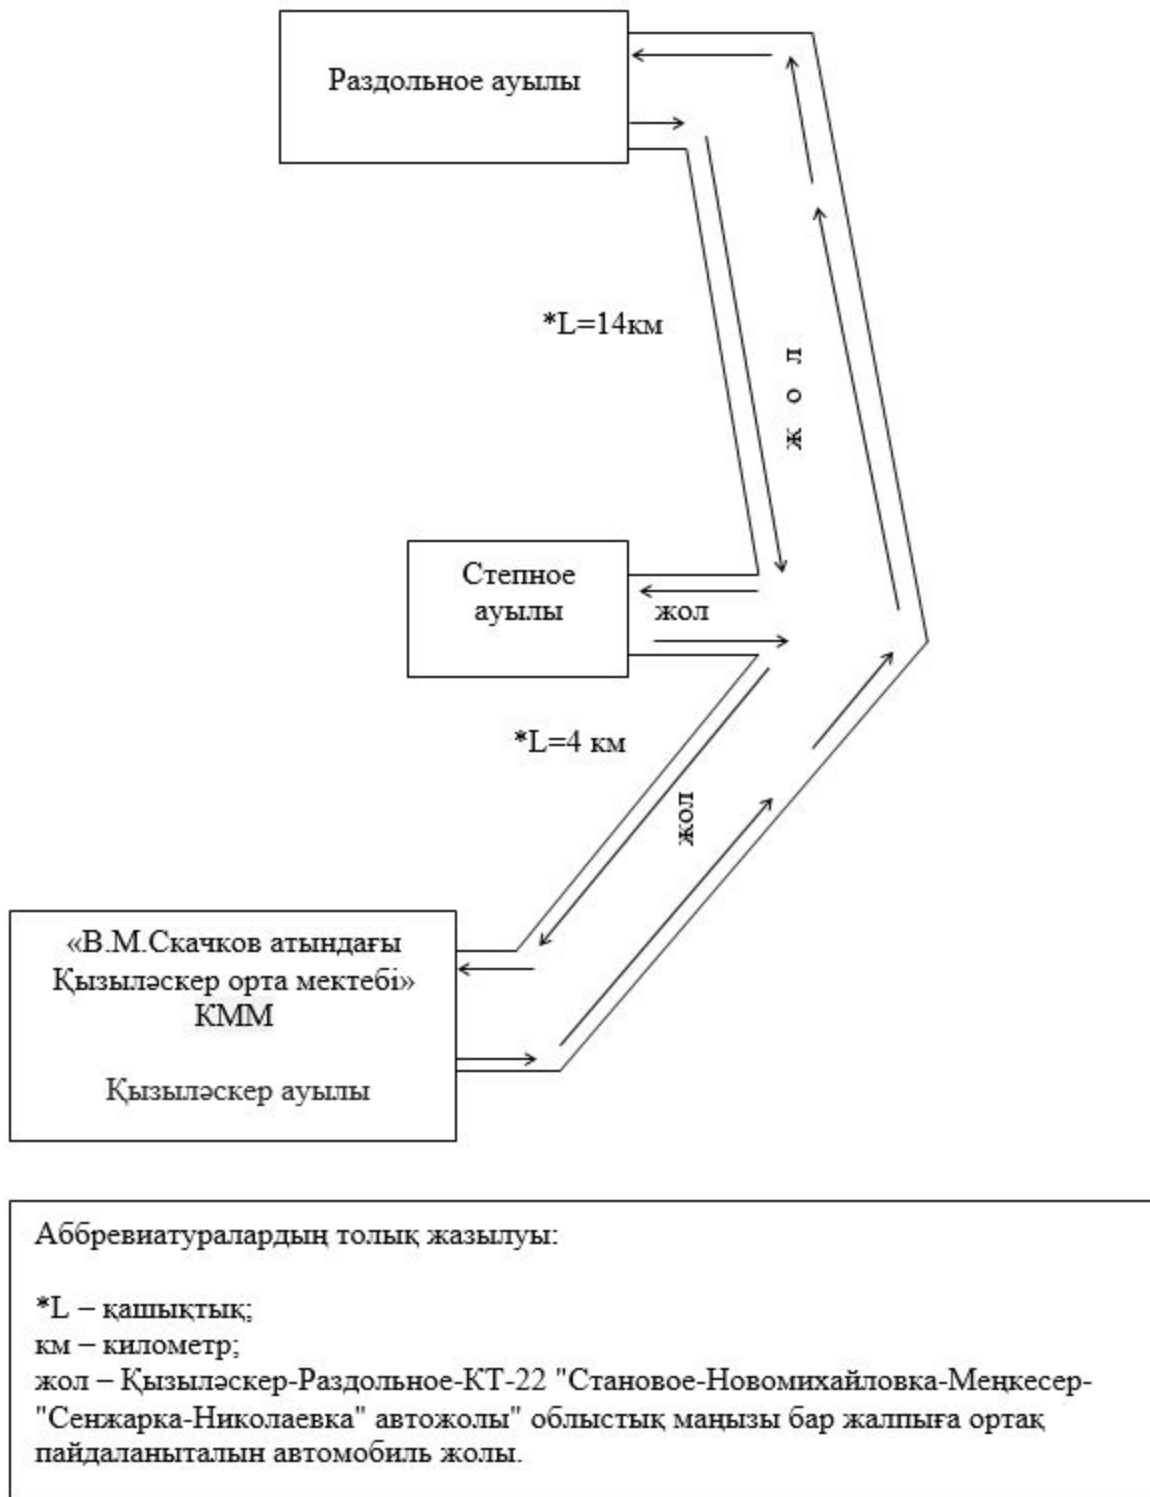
Раздольное ауылы

*L=14км

жол

Степное ауылы

жол

*L=4 км

жол

«В.М.Скачков атындағы Қызыләскер орта мектебі» КММ

Қызыләскер ауылы

Аббревиатуралардың толық жазылуы:

*L – қашықтық;
км – километр;
жол – Қызыләскер-Раздольное-КТ-22 "Становое-Новомихайловка-Меңкесер-"Сенжарка-Николаевка" автожолы" облыстық маңызы бар жалпыға ортақ пайдаланыталын автомобиль жолы.